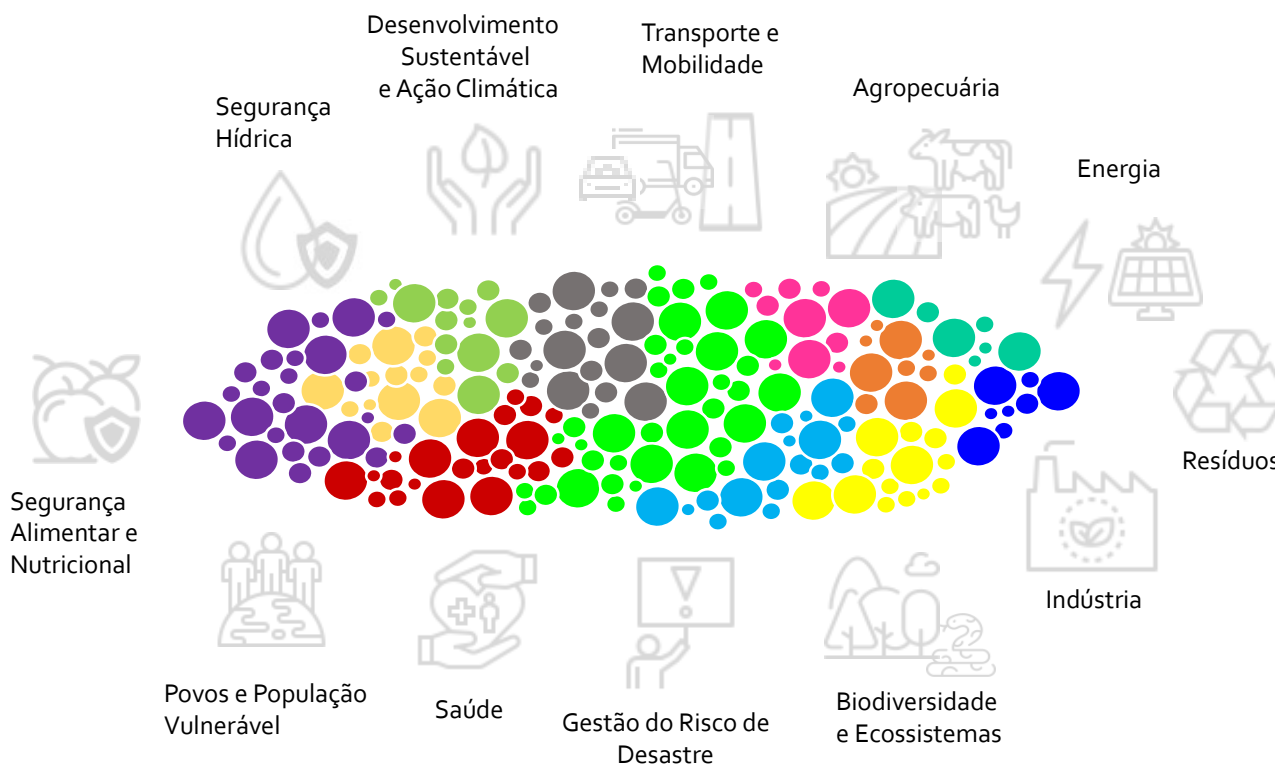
Desenvolvimento Sustentável e Ação Climática

Transporte e Mobilidade

Segurança Hídrica

Agropecuária

Energia

Resíduos

Segurança Alimentar e Nutricional

Indústria

Povos e População Vulnerável

Saúde

Gestão do Risco de Desastre

Biodiversidade e Ecossistemas